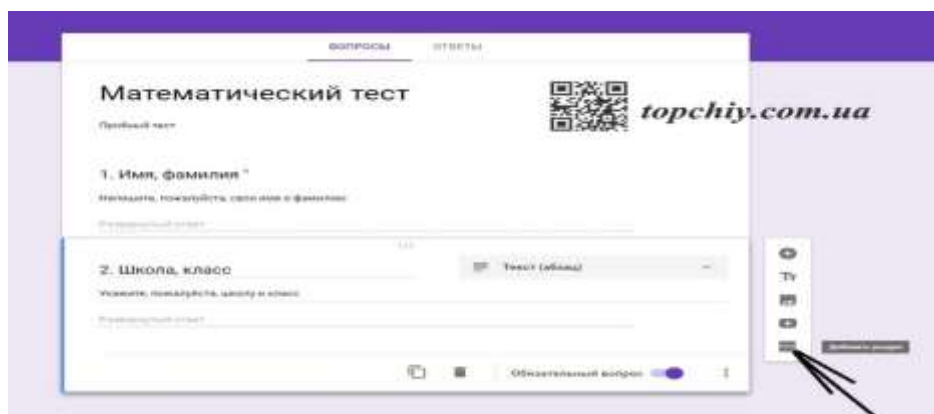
ВОПРОСЫ ОТВЕТЫ

Математический тест

Пробный тест

topchiy.com.ua

1. Имя, фамилия *

Напишите, пожалуйста, свои имя и фамилию

Развернутый ответ

2. Школа, класс

Текст (абзац)

Укажите, пожалуйста, школу и класс

Развернутый ответ

Tт

Обязательный вопрос

Добавить раздел